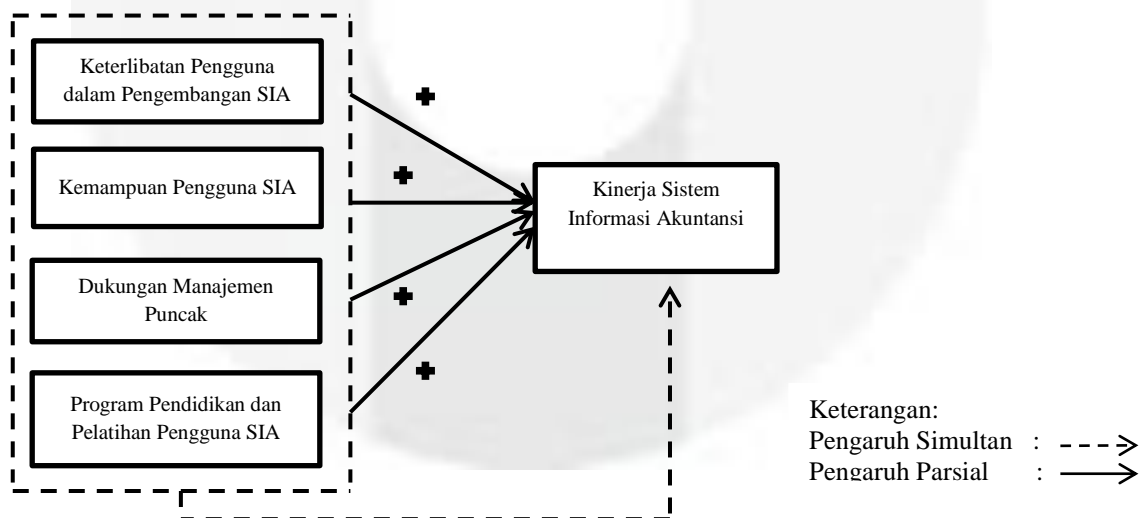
Keterlibatan Pengguna dalam Pengembangan SIA

Kemampuan Pengguna SIA

Dukungan Manajemen Puncak

Program Pendidikan dan Pelatihan Pengguna SIA

+

+

+

+

Kinerja Sistem Informasi Akuntansi

Keterangan:
Pengaruh Simultan : - - - >
Pengaruh Parsial : ⟶